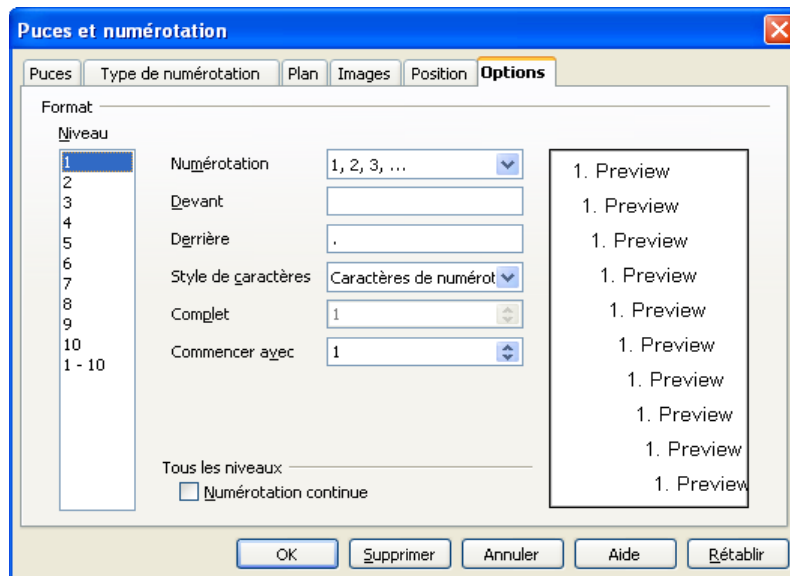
Puces et numérotation

Puces | Type de numérotation | Plan | Images | Position | Options

Format

Niveau

1
2
3
4
5
6
7
8
9
10
1 - 10

Numérotation 1, 2, 3, ...

Devant

Derrière .

Style de caractères Caractères de numérot

Complet 1

Commencer avec 1

1. Preview
1. Preview
1. Preview
1. Preview
1. Preview
1. Preview
1. Preview
1. Preview
1. Preview
1. Preview

Tous les niveaux

Numérotation continue

OK Supprimer Annuler Aide Rétablir